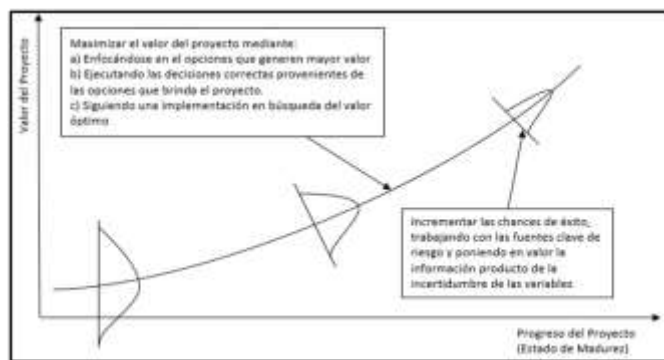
Valor del Proyecto

Maximizar el valor del proyecto mediante:
a) Enfocándose en el opciones que generen mayor valor
b) Ejecutando las decisiones correctas provenientes de las opciones que brinda el proyecto.
c) Siguiendo una implementación en búsqueda del valor óptimo

Incrementar las chances de éxito, trabajando con las fuentes clave de riesgo y poniendo en valor la información producto de la incertidumbre de las variables.

Progreso del Proyecto
(Estado de Madurez)